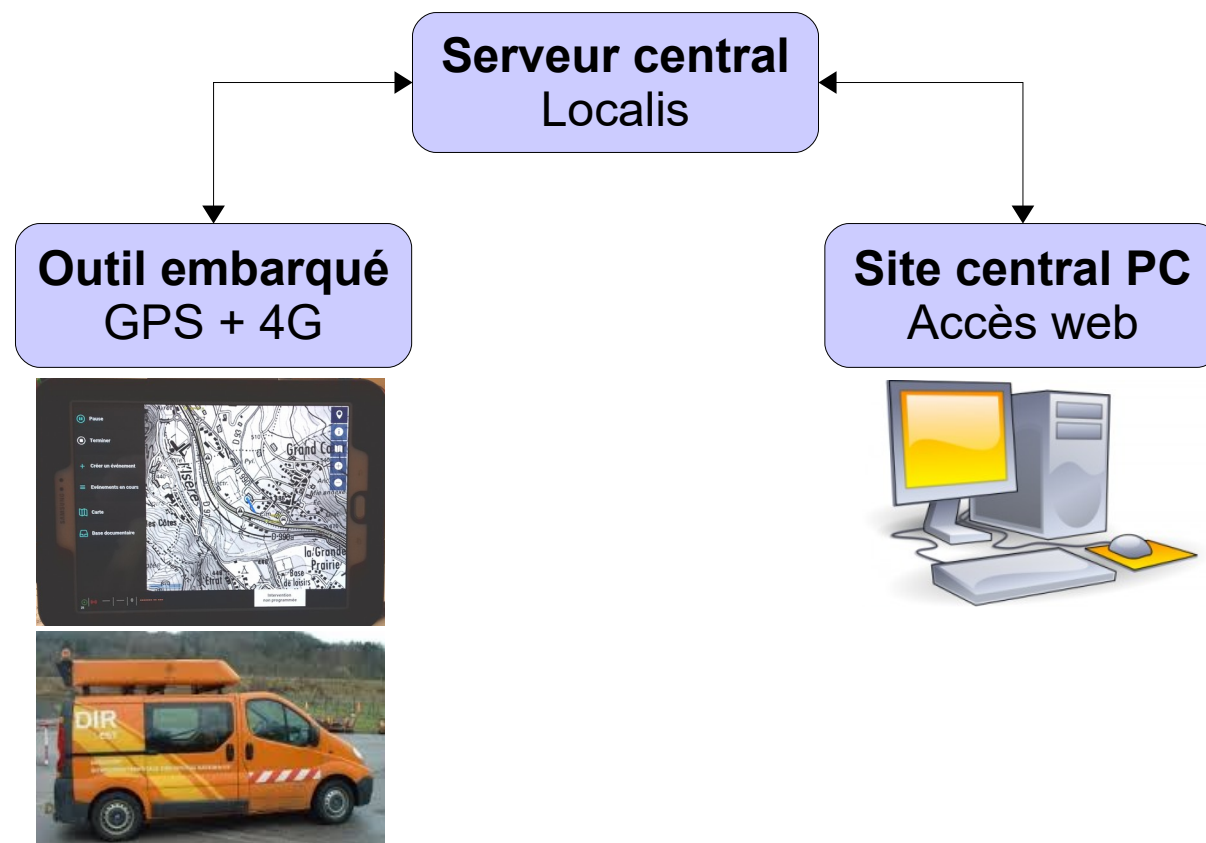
**Serveur central**
Localis

**Outil embarqué**
GPS + 4G

**Site central PC**
Accès web

Pause
Terminer
Créer un événement
Événements en cours
Carte
Base documentaire

l'Isère
Grand C
la Grande Prairie
Base de loisirs
Les Côtes
Etrat

Intervention non programmée

DIR
est